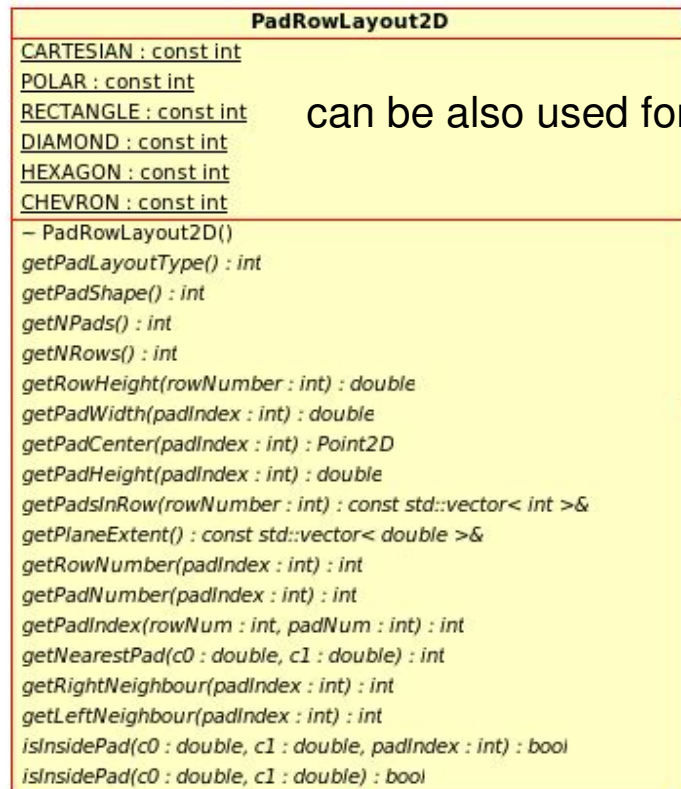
PadRowLayout2D

CARTESIAN : const int
POLAR : const int
RECTANGLE : const int
DIAMOND : const int
HEXAGON : const int
CHEVRON : const int

can be also used for

− PadRowLayout2D()
getPadLayoutType() : int
getPadShape() : int
getNPads() : int
getNRows() : int
getRowHeight(rowNumber : int) : double
getPadWidth(padIndex : int) : double
getPadCenter(padIndex : int) : Point2D
getPadHeight(padIndex : int) : double
getPadsInRow(rowNumber : int) : const std::vector< int >&
getPlaneExtent() : const std::vector< double >&
getRowNumber(padIndex : int) : int
getPadNumber(padIndex : int) : int
getPadIndex(rowNum : int, padNum : int) : int
getNearestPad(c0 : double, c1 : double) : int
getRightNeighbour(padIndex : int) : int
getLeftNeighbour(padIndex : int) : int
isInsidePad(c0 : double, c1 : double, padIndex : int) : bool
isInsidePad(c0 : double, c1 : double) : bool